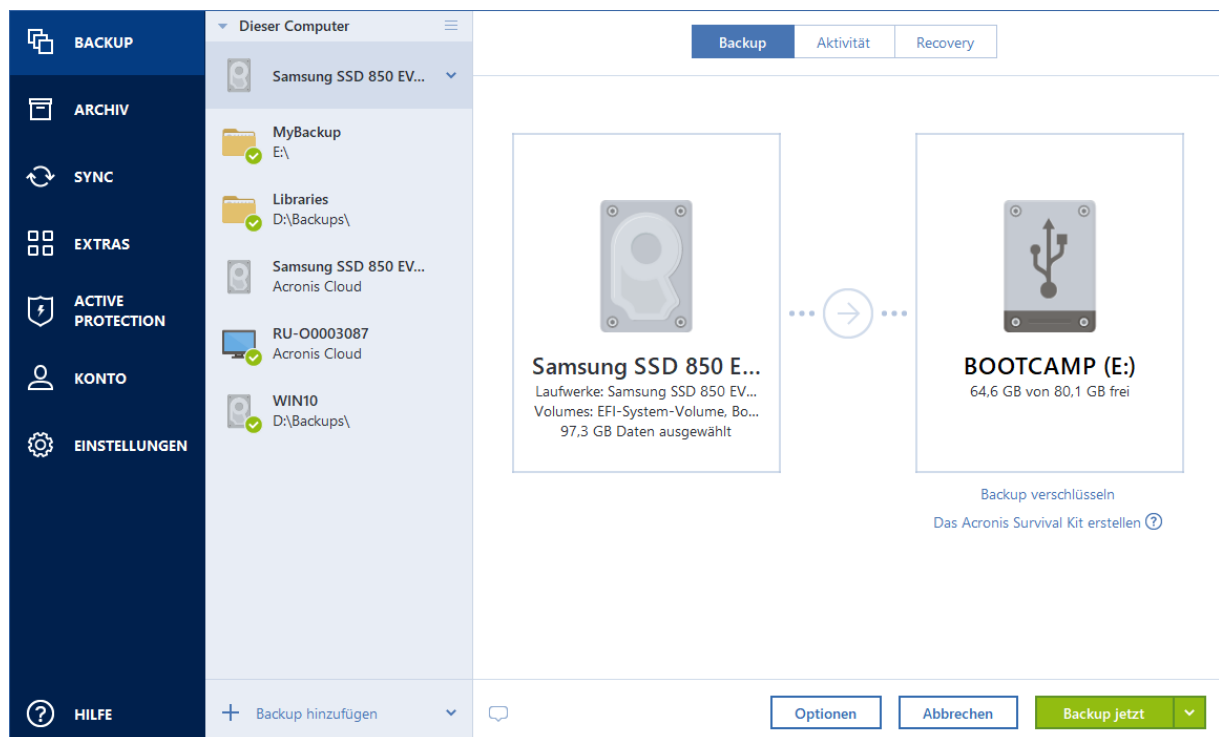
BACKUP
ARCHIV
SYNC
EXTRAS
ACTIVE PROTECTION
KONTO
EINSTELLUNGEN
HILFE

Dieser Computer
Samsung SSD 850 EV...
MyBackup
E:\
Libraries
D:\Backups\
Samsung SSD 850 EV...
Acronis Cloud
RU-O0003087
Acronis Cloud
WIN10
D:\Backups\
Backup hinzufügen

Backup
Aktivität
Recovery

Samsung SSD 850 E...
Laufwerke: Samsung SSD 850 EV...
Volumes: EFI-System-Volume, Bo...
97,3 GB Daten ausgewählt

BOOTCAMP (E:)
64,6 GB von 80,1 GB frei

Backup verschlüsseln
Das Acronis Survival Kit erstellen

Optionen
Abbrechen
Backup jetzt